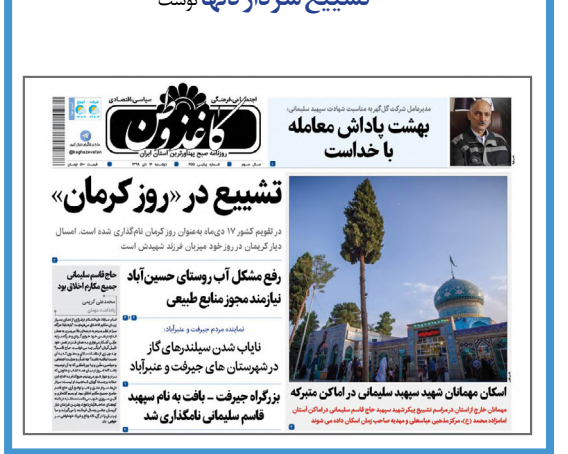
تشییع شرح ارزدها نوشت

سیاسی اقتصادی اجتماعی فرهنگی
کاغذ نو
روزنامه صبح پیشروترین استان ایران

مدیرعامل شرکت گازگهر به مناسبت شهادت سپهبد سلیمانی:
بهشت پاداش معامله با خداست

تشییع در «روز کرمان»

در تقویم کشور ۱۷ دی‌ماه به‌عنوان روز کرمان نامگذاری شده است. امسال دیار کریمان در روز خود میزبان فرزند شهیدش است

رفع مشکل آب روستای حسین‌آباد نیازمند مجوز منابع طبیعی

حاج قاسم سلیمانی جمیع مکارم اخلاق بود

نماینده مردم جیرفت و عنبرآباد:
نایاب شدن سیلندرهای گاز در شهرستان های جیرفت و عنبرآباد

بزرگراه جیرفت - بافت به نام سپهبد قاسم سلیمانی نامگذاری شد

اسکان مهمانان شهید سپهبد سلیمانی در اماکن متبرکه

مهمانان خارج از استان در مراسم تشییع پیکر شهید سپهبد حاج قاسم سلیمانی در اماکن استان امامزاده محمد (ع)، مرکز مذهبی عباسعلی و مهدیه صاحب زمان اسکان داده می شوند

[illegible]